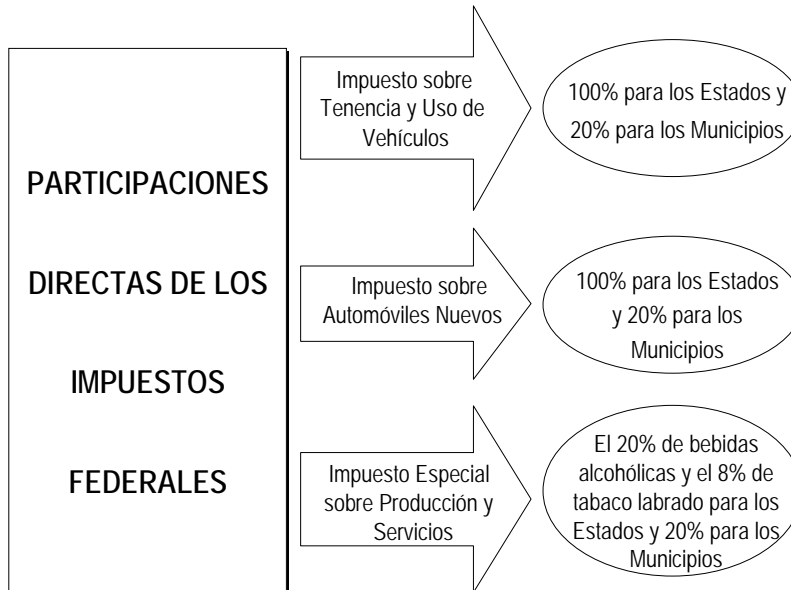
PARTICIPACIONES DIRECTAS DE LOS IMPUESTOS FEDERALES

Impuesto sobre Tenencia y Uso de Vehículos

100% para los Estados y 20% para los Municipios

Impuesto sobre Automóviles Nuevos

100% para los Estados y 20% para los Municipios

Impuesto Especial sobre Producción y Servicios

El 20% de bebidas alcohólicas y el 8% de tabaco labrado para los Estados y 20% para los Municipios